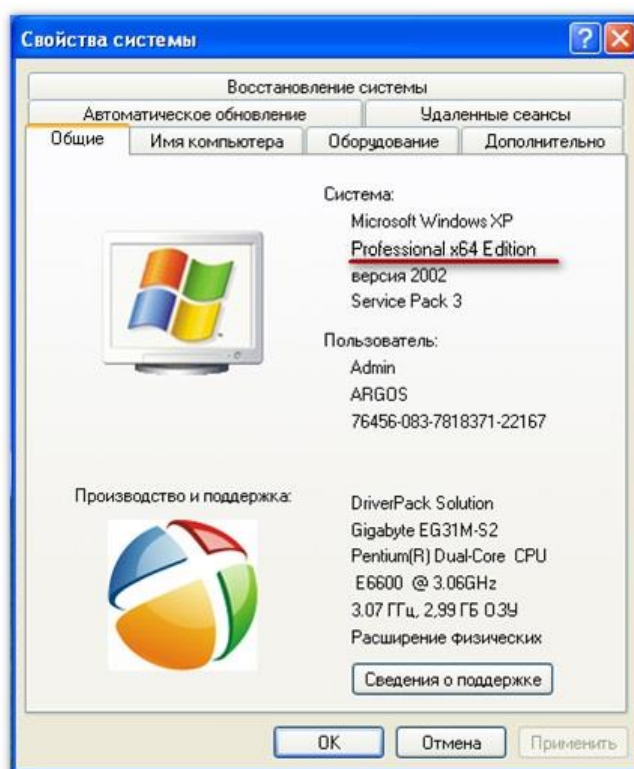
Свойства системы

?

Восстановление системы

Автоматическое обновление

Удаленные сеансы

Общие

Имя компьютера

Оборудование

Дополнительно

Система:
Microsoft Windows XP
Professional x64 Edition
версия 2002
Service Pack 3

Пользователь:
Admin
ARGOS
76456-083-7818371-22167

Производство и поддержка:

DriverPack Solution
Gigabyte EG31M-S2
Pentium(R) Dual-Core CPU
E6600 @ 3.06GHz
3.07 ГГц, 2,99 ГБ ОЗУ
Расширение физических

Сведения о поддержке

OK

Отмена

Применить